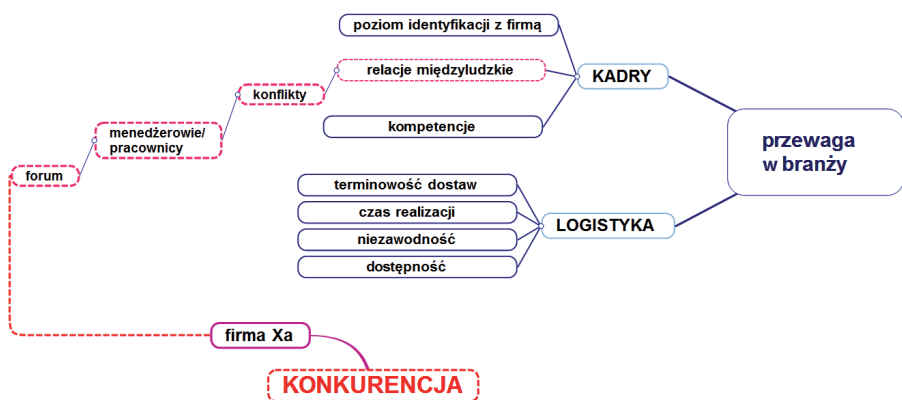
poziom identyfikacji z firmą

relacje międzyludzkie

konflikty

menedżerowie/ pracownicy

forum

kompetencje

KADRY

przewaga w branży

terminowość dostaw

czas realizacji

niezawodność

dostępność

LOGISTYKA

firma Xa

KONKURENCJA